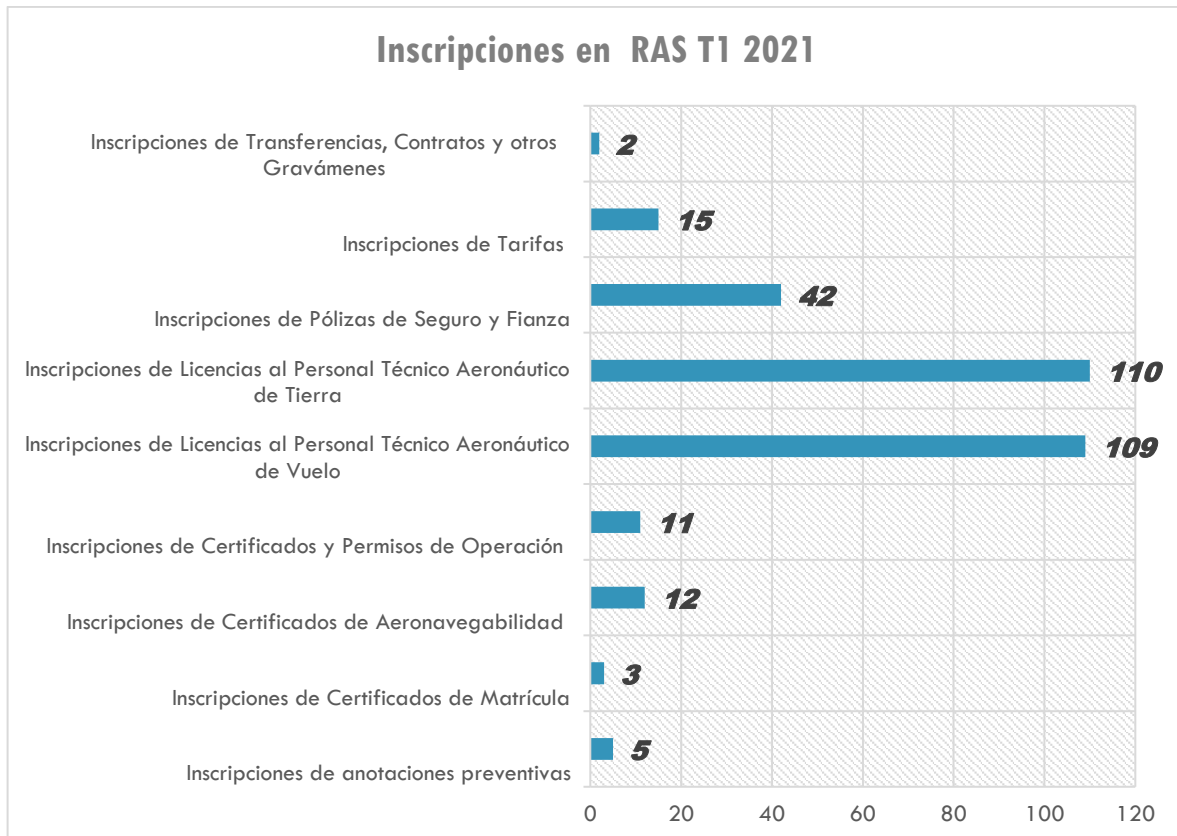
Inscripciones en RAS T1 2021

Inscripciones de Transferencias, Contratos y otros Gravámenes 2

Inscripciones de Tarifas 15

Inscripciones de Pólizas de Seguro y Fianza 42

Inscripciones de Licencias al Personal Técnico Aeronáutico de Tierra 110

Inscripciones de Licencias al Personal Técnico Aeronáutico de Vuelo 109

Inscripciones de Certificados y Permisos de Operación 11

Inscripciones de Certificados de Aeronavegabilidad 12

Inscripciones de Certificados de Matrícula 3

Inscripciones de anotaciones preventivas 5

0 20 40 60 80 100 120